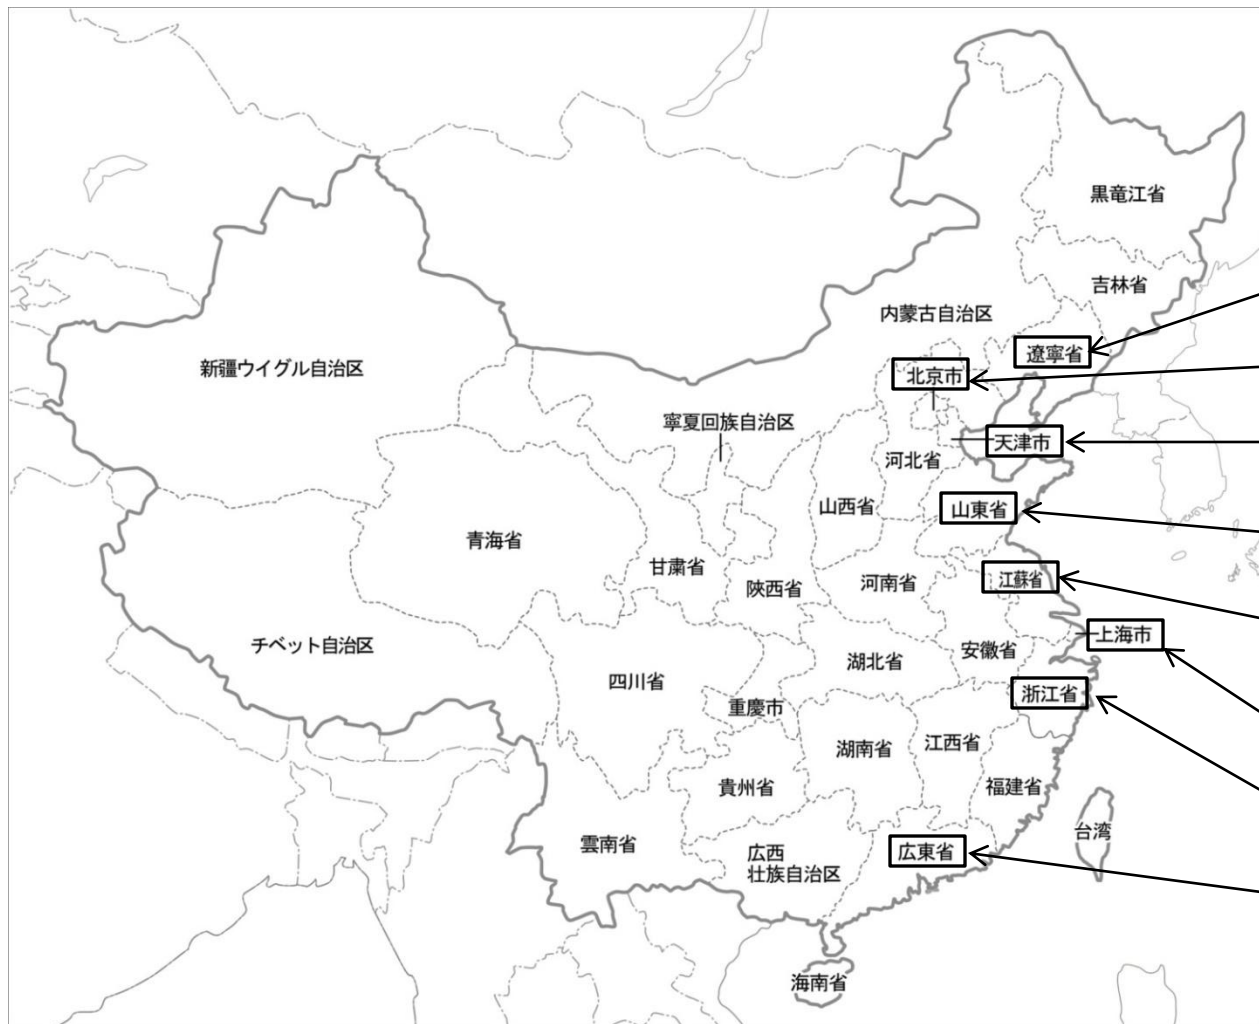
黒竜江省
吉林省
内蒙古自治区
遼寧省
北京市
新疆ウイグル自治区
寧夏回族自治区
天津市
河北省
山西省
山東省
青海省
甘粛省
陝西省
河南省
江蘇省
チベット自治区
上海市
安徽省
湖北省
四川省
浙江省
重慶市
湖南省
江西省
貴州省
福建省
台湾
雲南省
広西
壮族自治区
広東省
海南省